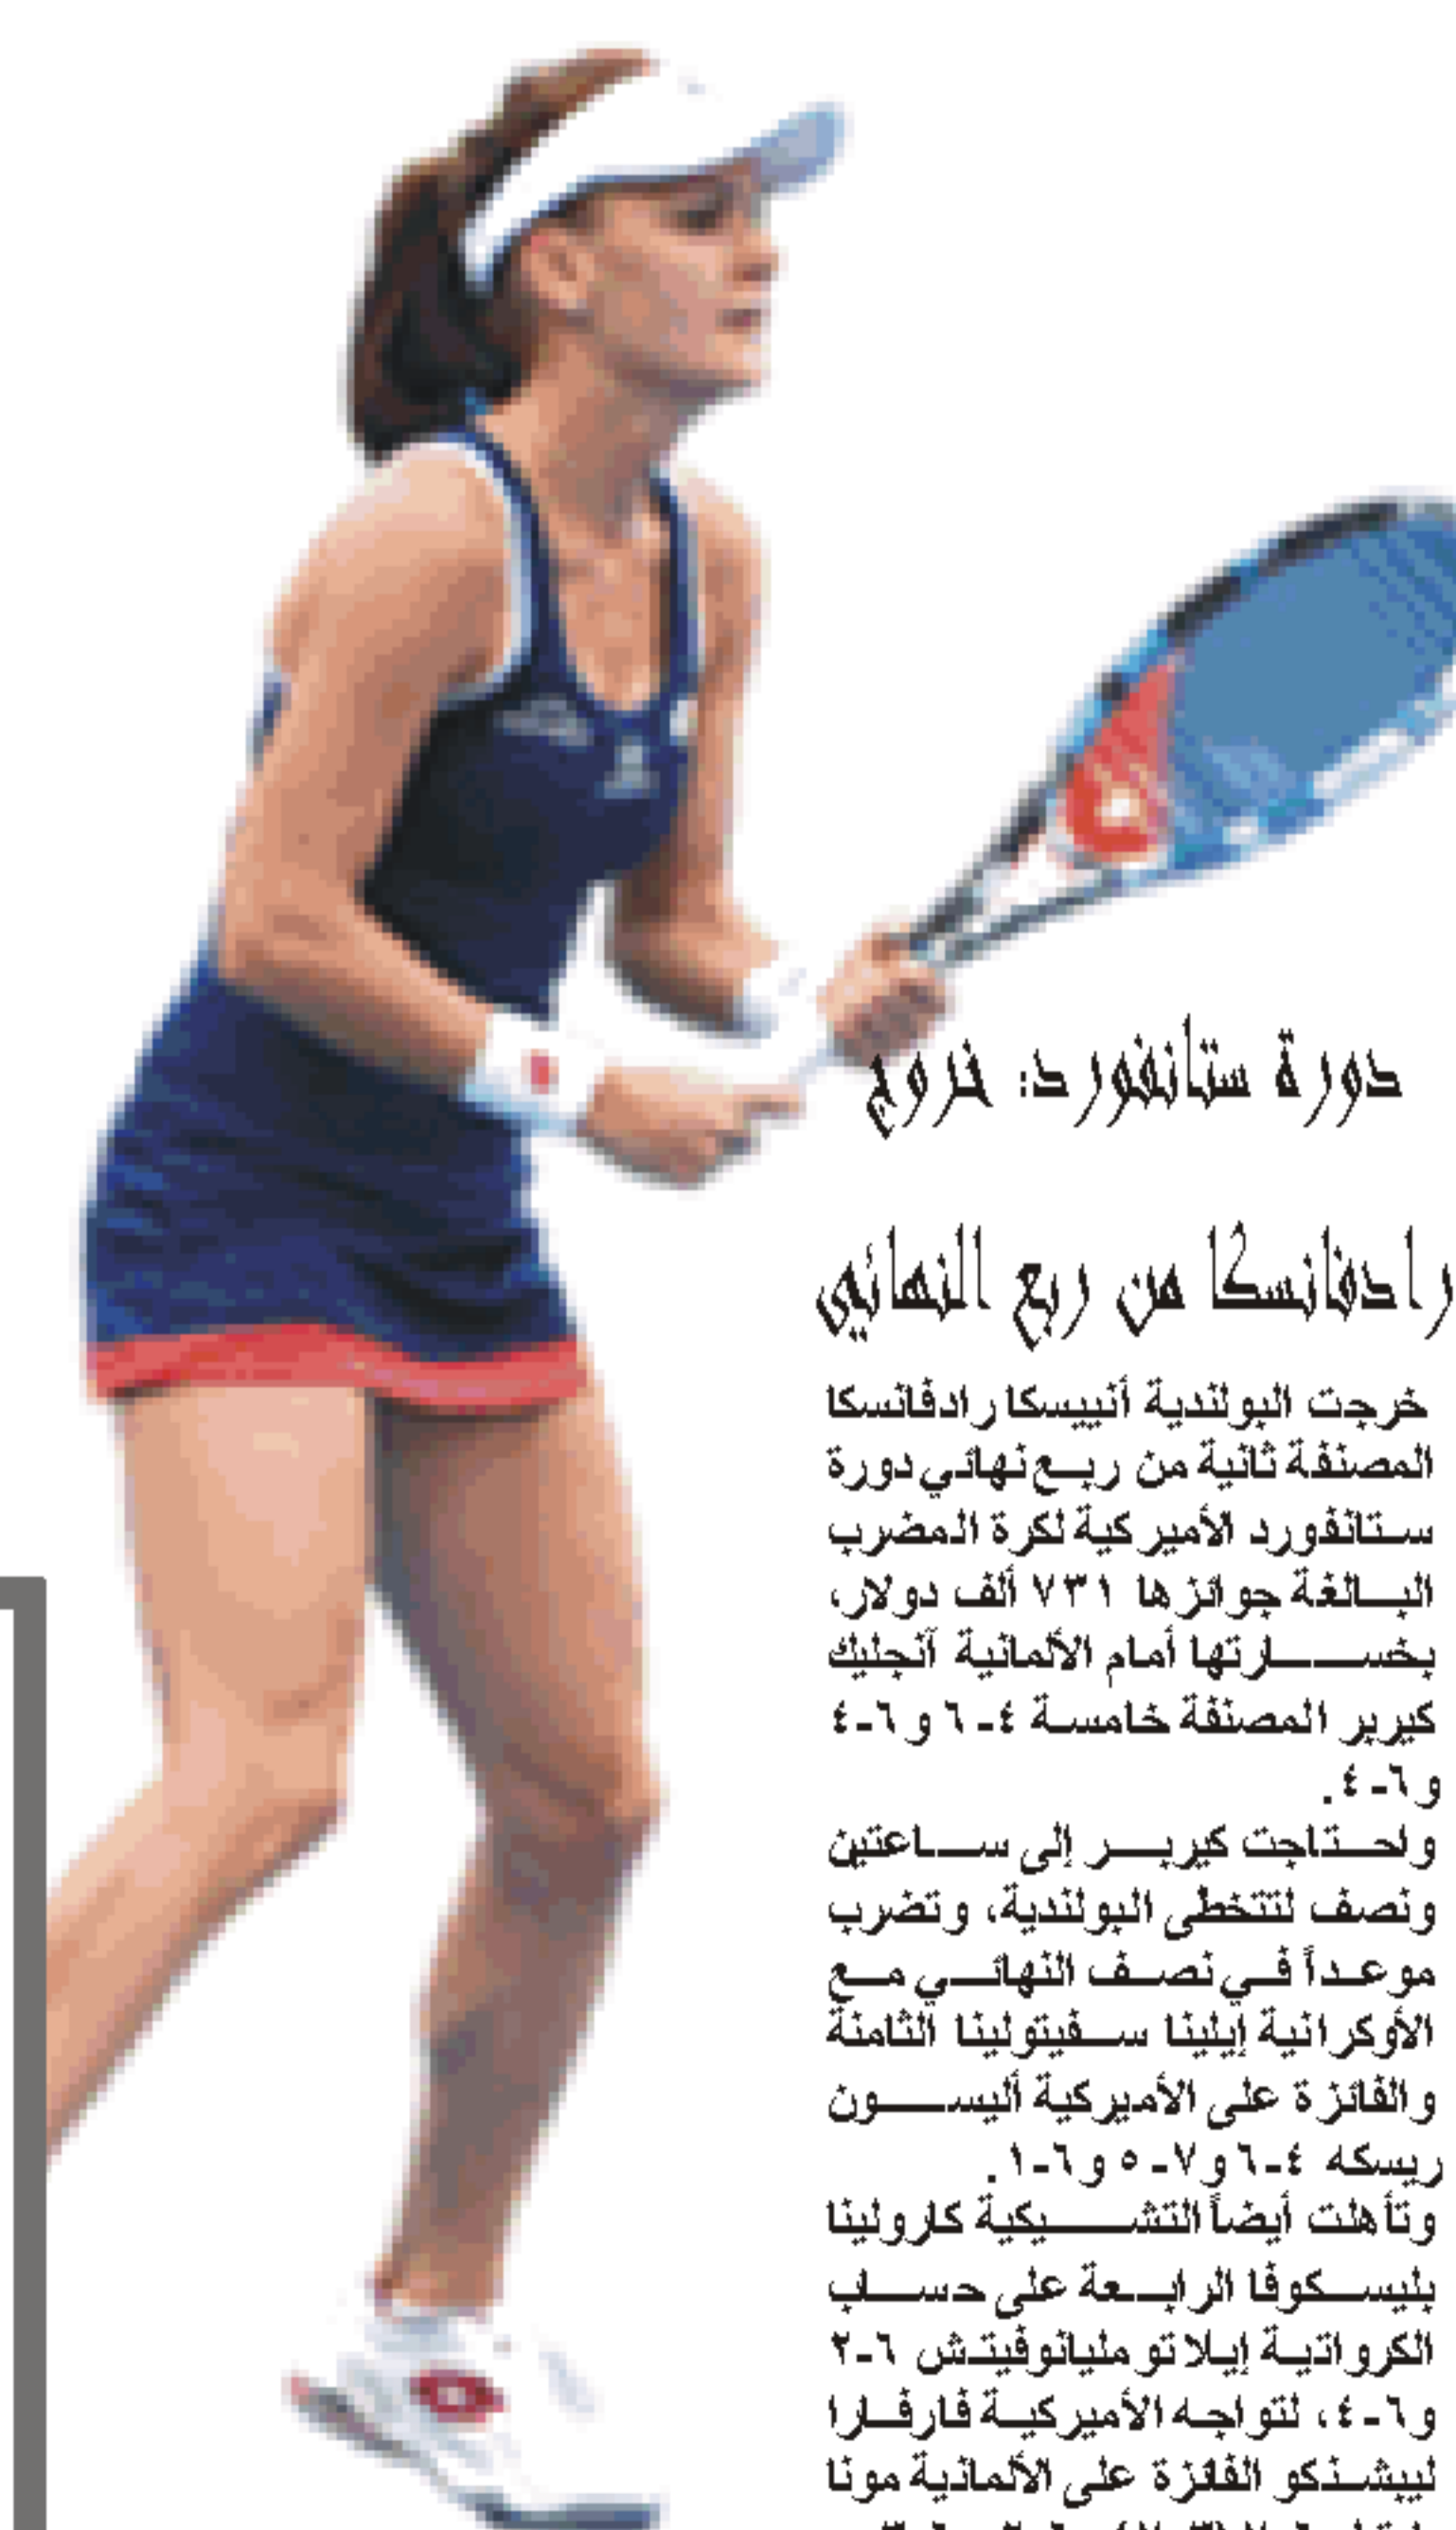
دورة ستانفورد: خروج رادفانسكا من ربع النهائي

خرجت البولندية أنييسكا رادفانسكا المصنفة ثانية من ربع نهائي دورة ستانفورد الأميركية لكرة المضرب البالغة جوائزها ٧٣١ ألف دولار، بخسارتها أمام الألمانية آنجليك كيربر المصنفة خامسة ٤-٦ و٦-٤ و٦-٤.

واحتاجت كيربر إلى ساعتين ونصف لتتخطى البولندية، وتضرب موعداً في نصف النهائي مع الأوكرانية إيلينا سفيتولينا الثامنة والفائزة على الأميركية أليسون ريسكه ٤-٦ و٧-٥ و٦-١.

وتأهلت أيضاً التشيكية كارولينا بليسكوفا الرابعة على حساب الكرواتية إيلا تومليانوفيتش ٦-٢ و٦-٤، لتواجه الأميركية فارفارا ليبشنكو الفائزة على الألمانية مونا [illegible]